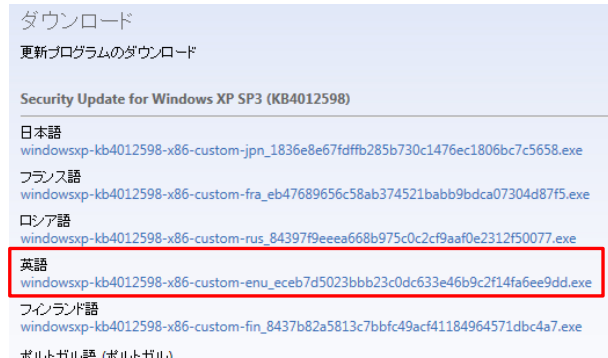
ダウンロード

更新プログラムのダウンロード

Security Update for Windows XP SP3 (KB4012598)

日本語
windowsxp-kb4012598-x86-custom-jpn_1836e8e67fdffb285b730c1476ec1806bc7c5658.exe

フランス語
windowsxp-kb4012598-x86-custom-fra_eb47689656c58ab374521babb9bdca07304d87f5.exe

ロシア語
windowsxp-kb4012598-x86-custom-rus_84397f9eeea668b975c0c2cf9aaf0e2312f50077.exe

英語
windowsxp-kb4012598-x86-custom-enu_eceb7d5023bbb23c0dc633e46b9c2f14fa6ee9dd.exe

フィンランド語
windowsxp-kb4012598-x86-custom-fin_8437b82a5813c7bbfc49acf41184964571dbc4a7.exe

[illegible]